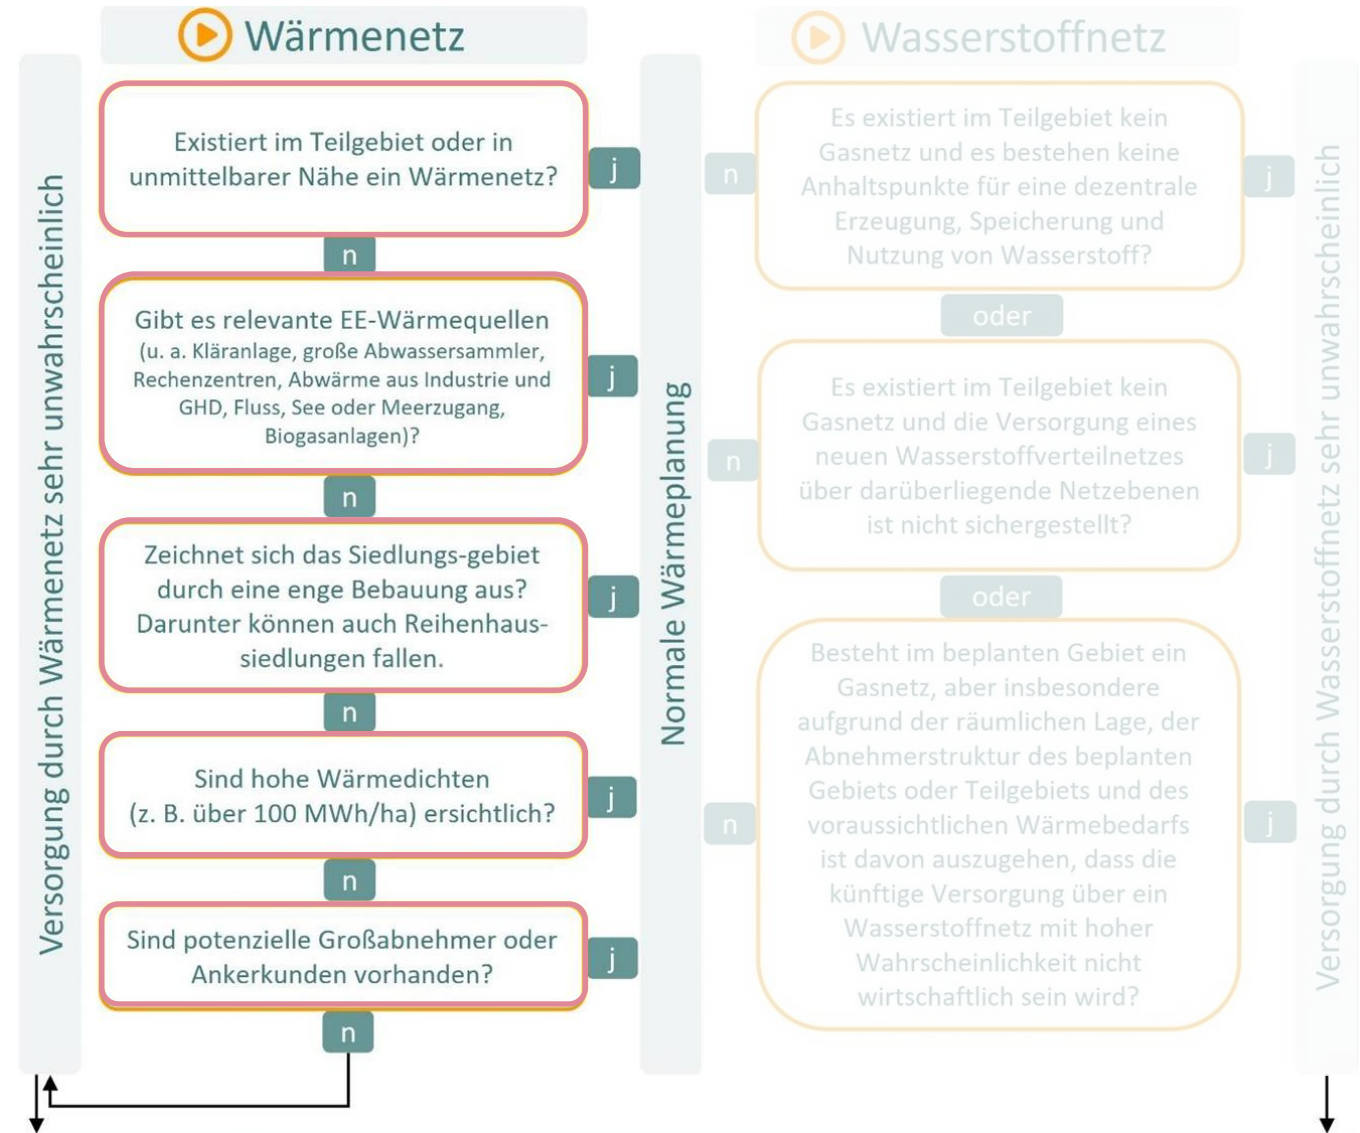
Wärmenetz

Versorgung durch Wärmenetz sehr unwahrscheinlich

Existiert im Teilgebiet oder in unmittelbarer Nähe ein Wärmenetz?

j

n

Gibt es relevante EE-Wärmequellen (u. a. Kläranlage, große Abwassersammler, Rechenzentren, Abwärme aus Industrie und GHD, Fluss, See oder Meerzugang, Biogasanlagen)?

j

n

Zeichnet sich das Siedlungs-gebiet durch eine enge Bebauung aus? Darunter können auch Reihenhaussiedlungen fallen.

j

n

Sind hohe Wärmedichten (z. B. über 100 MWh/ha) ersichtlich?

j

n

Sind potenzielle Großabnehmer oder Ankerkunden vorhanden?

j

n

Normale Wärmeplanung

Wasserstoffnetz

n

Es existiert im Teilgebiet kein Gasnetz und es bestehen keine Anhaltspunkte für eine dezentrale Erzeugung, Speicherung und Nutzung von Wasserstoff?

j

oder

n

Es existiert im Teilgebiet kein Gasnetz und die Versorgung eines neuen Wasserstoffverteilnetzes über darüberliegende Netzebenen ist nicht sichergestellt?

j

oder

n

Besteht im beplanten Gebiet ein Gasnetz, aber insbesondere aufgrund der räumlichen Lage, der Abnehmerstruktur des beplanten Gebiets oder Teilgebiets und des voraussichtlichen Wärmebedarfs ist davon auszugehen, dass die künftige Versorgung über ein Wasserstoffnetz mit hoher Wahrscheinlichkeit nicht wirtschaftlich sein wird?

j

Versorgung durch Wasserstoffnetz sehr unwahrscheinlich